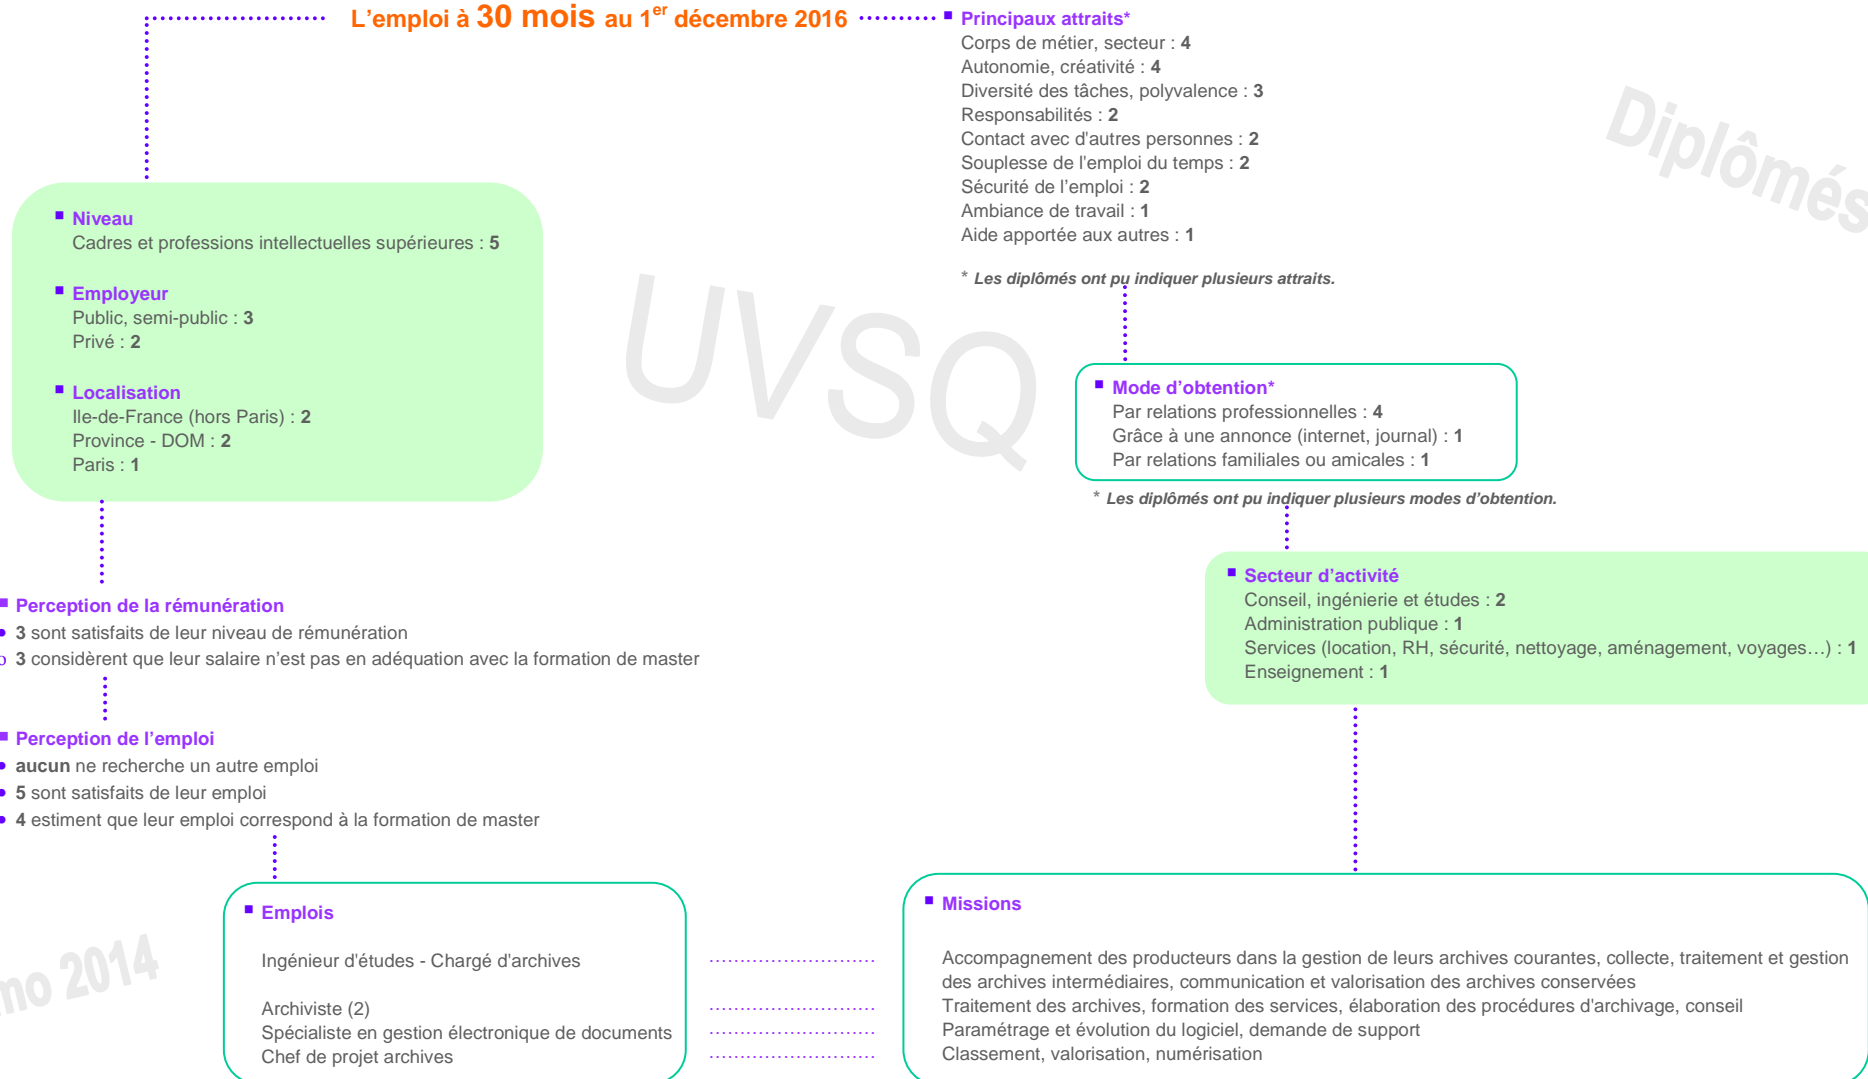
L'emploi à 30 mois au $1^{er}$ décembre 2016

Principaux attraits*
Corps de métier, secteur : 4
Autonomie, créativité : 4
Diversité des tâches, polyvalence : 3
Responsabilités : 2
Contact avec d'autres personnes : 2
Souplesse de l'emploi du temps : 2
Sécurité de l'emploi : 2
Ambiance de travail : 1
Aide apportée aux autres : 1

* Les diplômés ont pu indiquer plusieurs attraits.

Diplômés

Niveau
Cadres et professions intellectuelles supérieures : 5

Employeur
Public, semi-public : 3
Privé : 2

Localisation
Ile-de-France (hors Paris) : 2
Province - DOM : 2
Paris : 1

UVSQ

Mode d'obtention*
Par relations professionnelles : 4
Grâce à une annonce (internet, journal) : 1
Par relations familiales ou amicales : 1

* Les diplômés ont pu indiquer plusieurs modes d'obtention.

Secteur d'activité
Conseil, ingénierie et études : 2
Administration publique : 1
Services (location, RH, sécurité, nettoyage, aménagement, voyages…) : 1
Enseignement : 1

Perception de la rémunération
3 sont satisfaits de leur niveau de rémunération
3 considèrent que leur salaire n'est pas en adéquation avec la formation de master

Perception de l'emploi
aucun ne recherche un autre emploi
5 sont satisfaits de leur emploi
4 estiment que leur emploi correspond à la formation de master

mo 2014

Emplois

Ingénieur d'études - Chargé d'archives

Archiviste (2)
Spécialiste en gestion électronique de documents
Chef de projet archives

Missions

Accompagnement des producteurs dans la gestion de leurs archives courantes, collecte, traitement et gestion des archives intermédiaires, communication et valorisation des archives conservées
Traitement des archives, formation des services, élaboration des procédures d'archivage, conseil
Paramétrage et évolution du logiciel, demande de support
Classement, valorisation, numérisation